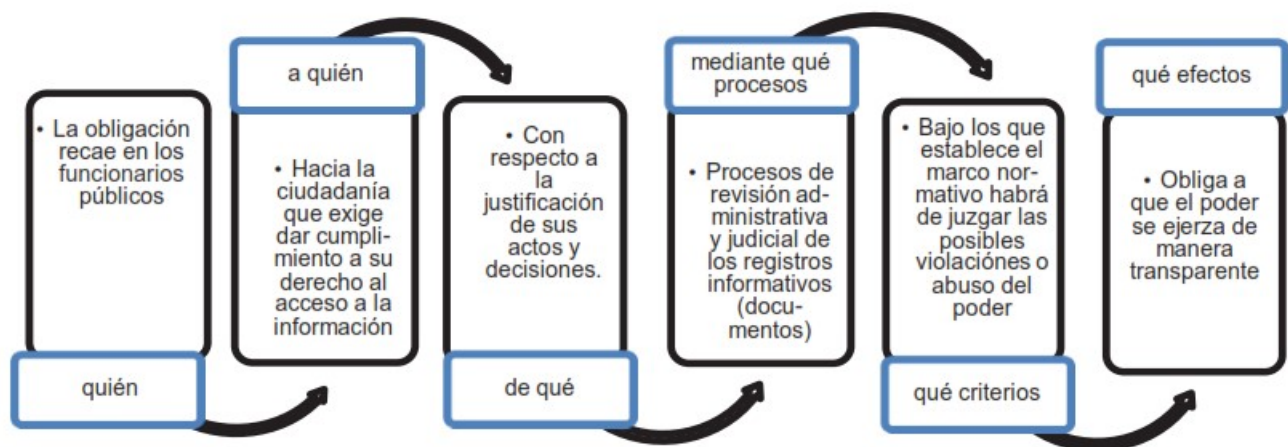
• La obligación recae en los funcionarios públicos

quién

a quién

• Hacia la ciudadanía que exige dar cumplimiento a su derecho al acceso a la información

• Con respecto a la justificación de sus actos y decisiones.

de qué

mediante qué procesos

• Procesos de revisión administrativa y judicial de los registros informativos (documentos)

• Bajo los que establece el marco normativo habrá de juzgar las posibles violaciónes o abuso del poder

qué criterios

qué efectos

• Obliga a que el poder se ejerza de manera transparente